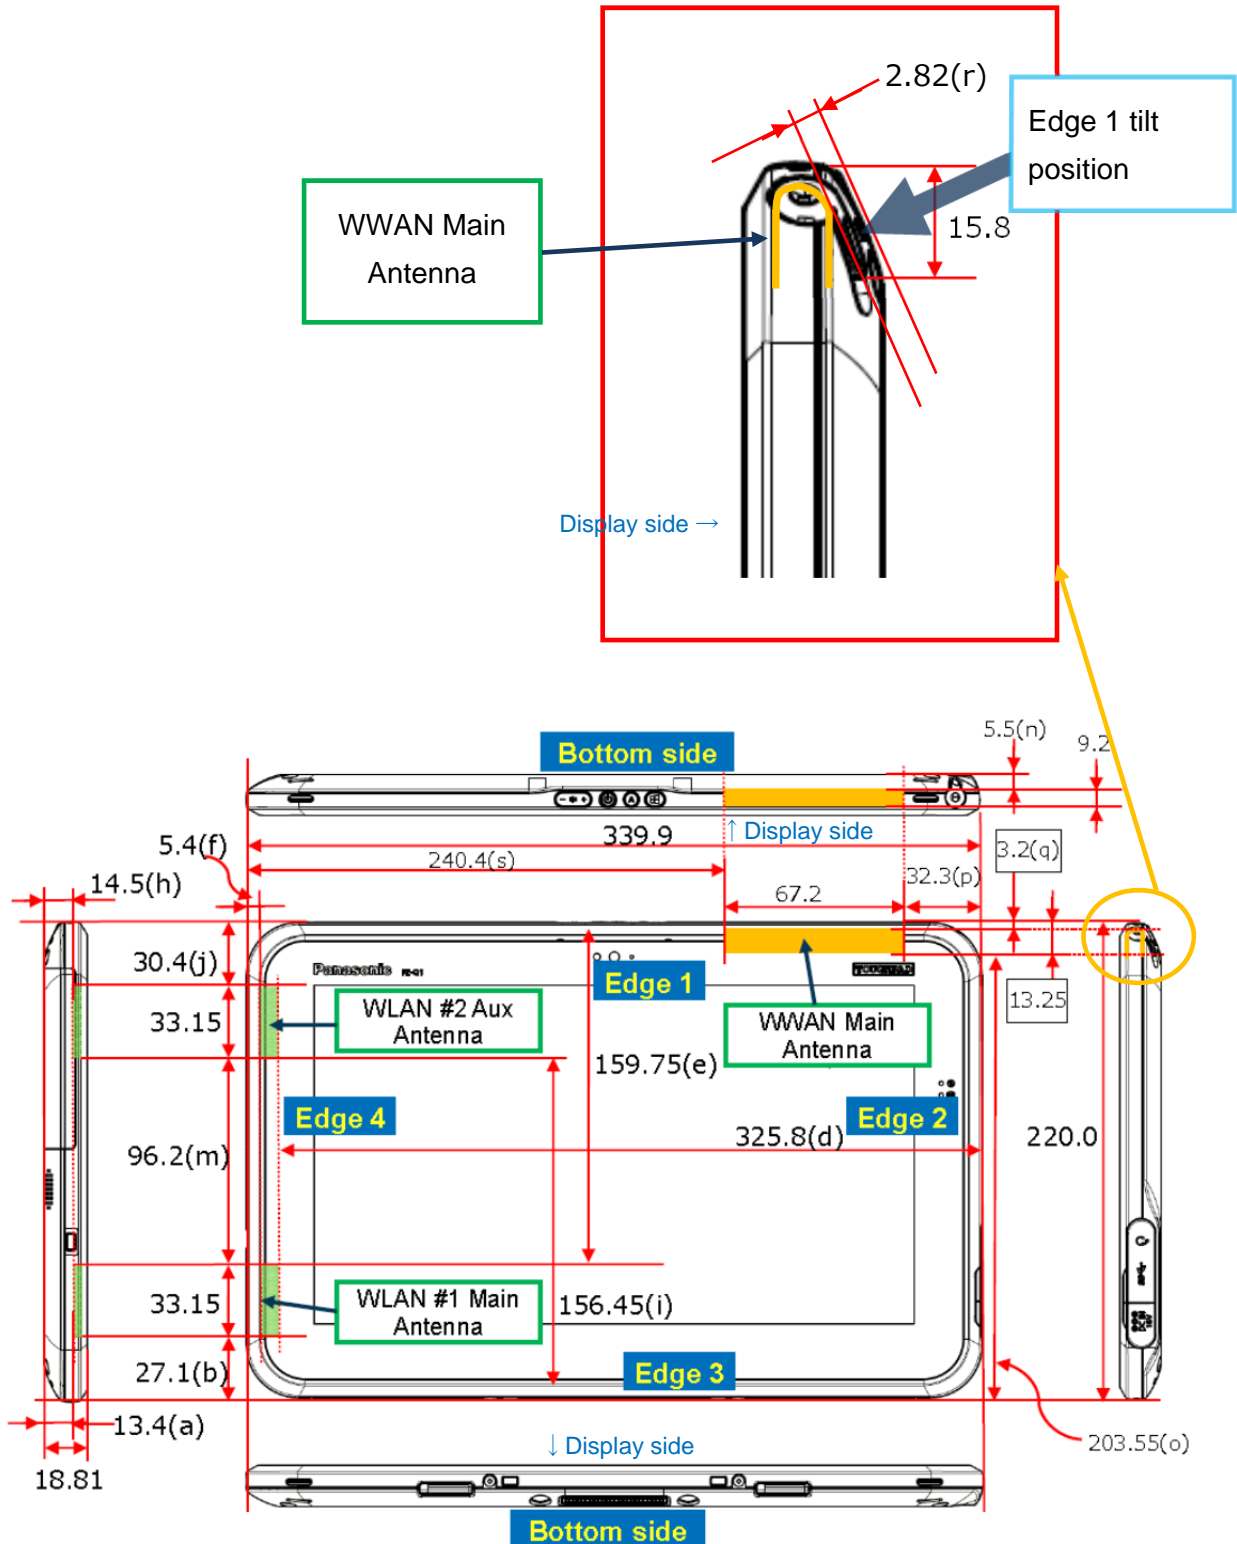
2.82(r)

Edge 1 tilt position

WWAN Main Antenna

15.8

Display side →

Bottom side

5.5(n)

9.2

339.9

↑ Display side

240.4(s)

3.2(q)

32.3(p)

67.2

5.4(f)

14.5(h)

30.4(j)

Panasonic

Edge 1

WLAN #2 Aux Antenna

WWAN Main Antenna

13.25

33.15

159.75(e)

Edge 4

Edge 2

96.2(m)

325.8(d)

220.0

33.15

WLAN #1 Main Antenna

156.45(i)

27.1(b)

Edge 3

13.4(a)

203.55(o)

18.81

↓ Display side

Bottom side